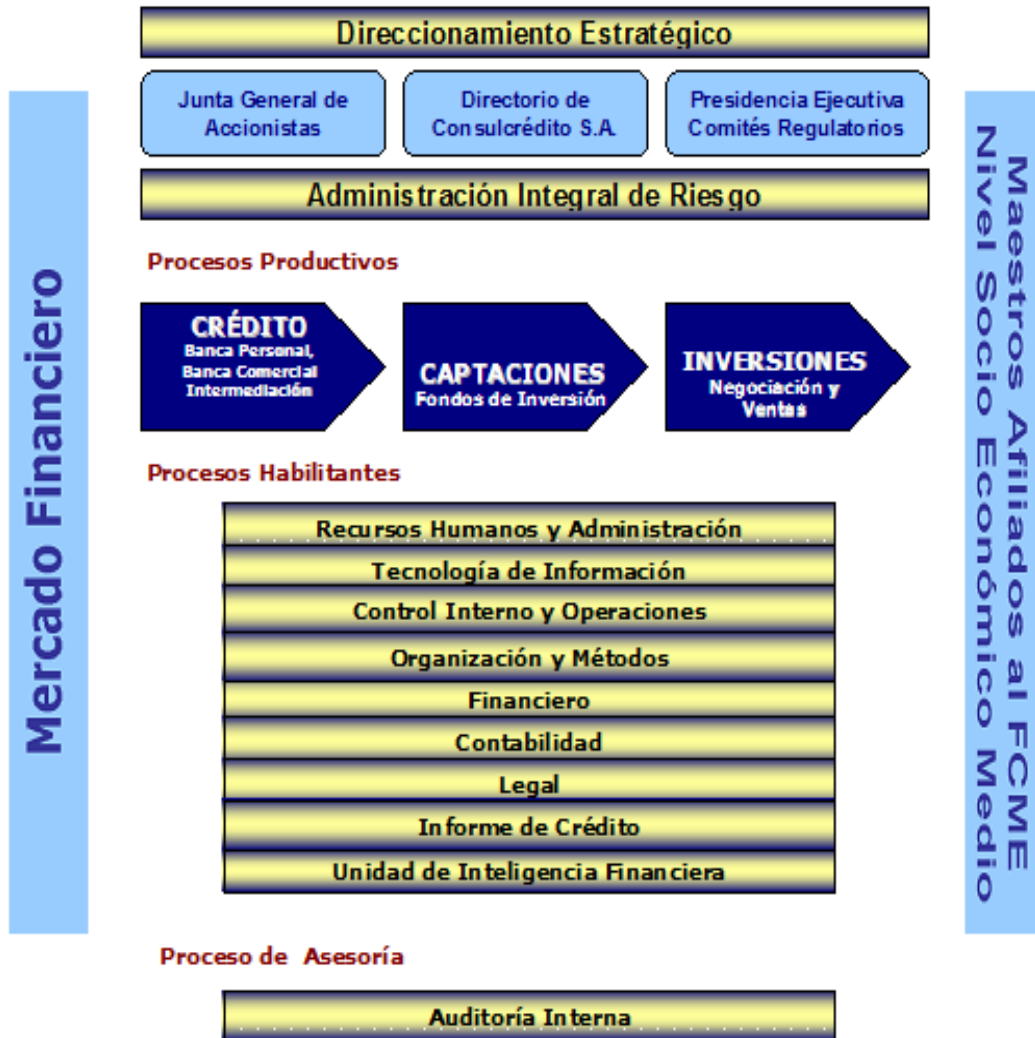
Mercado Financiero

Direccionamiento Estratégico

Junta General de Accionistas

Directorio de Consulcrédito S.A.

Presidencia Ejecutiva Comités Regulatorios

Administración Integral de Riesgo

Procesos Productivos

CRÉDITO
Banca Personal, Banca Comercial Intermediación

CAPTACIONES
Fondos de Inversión

INVERSIONES
Negociación y Ventas

Procesos Habilitantes

Recursos Humanos y Administración

Tecnología de Información

Control Interno y Operaciones

Organización y Métodos

Financiero

Contabilidad

Legal

Informe de Crédito

Unidad de Inteligencia Financiera

Proceso de Asesoría

Auditoría Interna

Maestros Afiliados al FCME
Nivel Socio Económico Medio